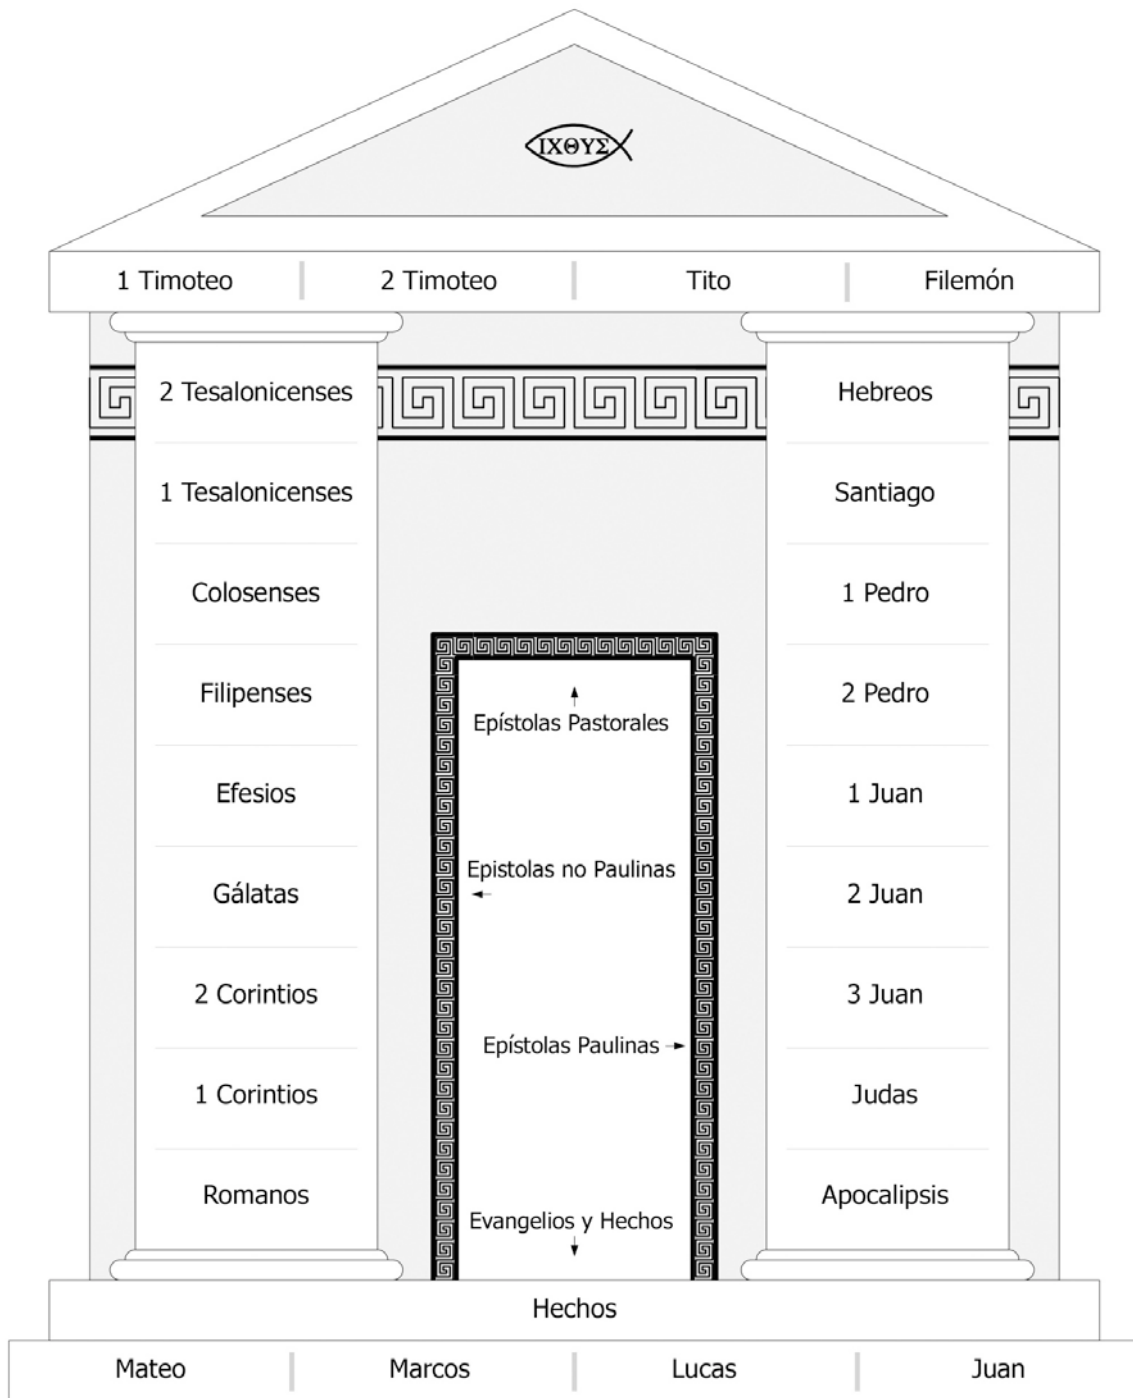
ΙΧΘΥΣ

1 Timoteo | 2 Timoteo | Tito | Filemón

2 Tesalonicenses
1 Tesalonicenses
Colosenses
Filipenses
Efesios
Gálatas
2 Corintios
1 Corintios
Romanos

Epístolas Pastorales
Epistolas no Paulinas
Epístolas Paulinas
Evangelios y Hechos

Hebreos
Santiago
1 Pedro
2 Pedro
1 Juan
2 Juan
3 Juan
Judas
Apocalipsis

Hechos

Mateo | Marcos | Lucas | Juan